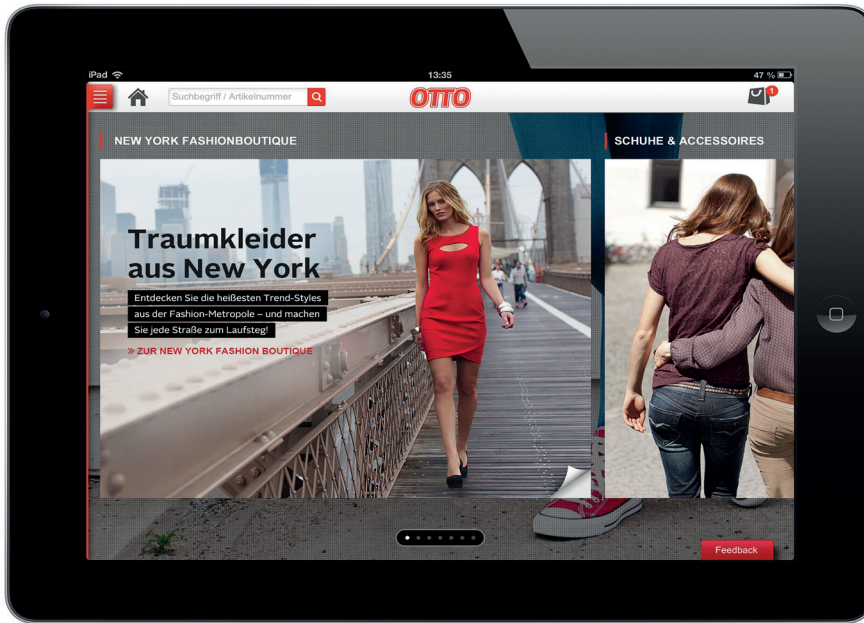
iPad
13:35
47 %

Suchbegriff / Artikelnummer
OTTO
1

NEW YORK FASHIONBOUTIQUE

SCHUHE & ACCESSOIRES

Traumkleider aus New York

Entdecken Sie die heißesten Trend-Styles aus der Fashion-Metropole – und machen Sie jede Straße zum Laufsteg!

» ZUR NEW YORK FASHION BOUTIQUE

Feedback